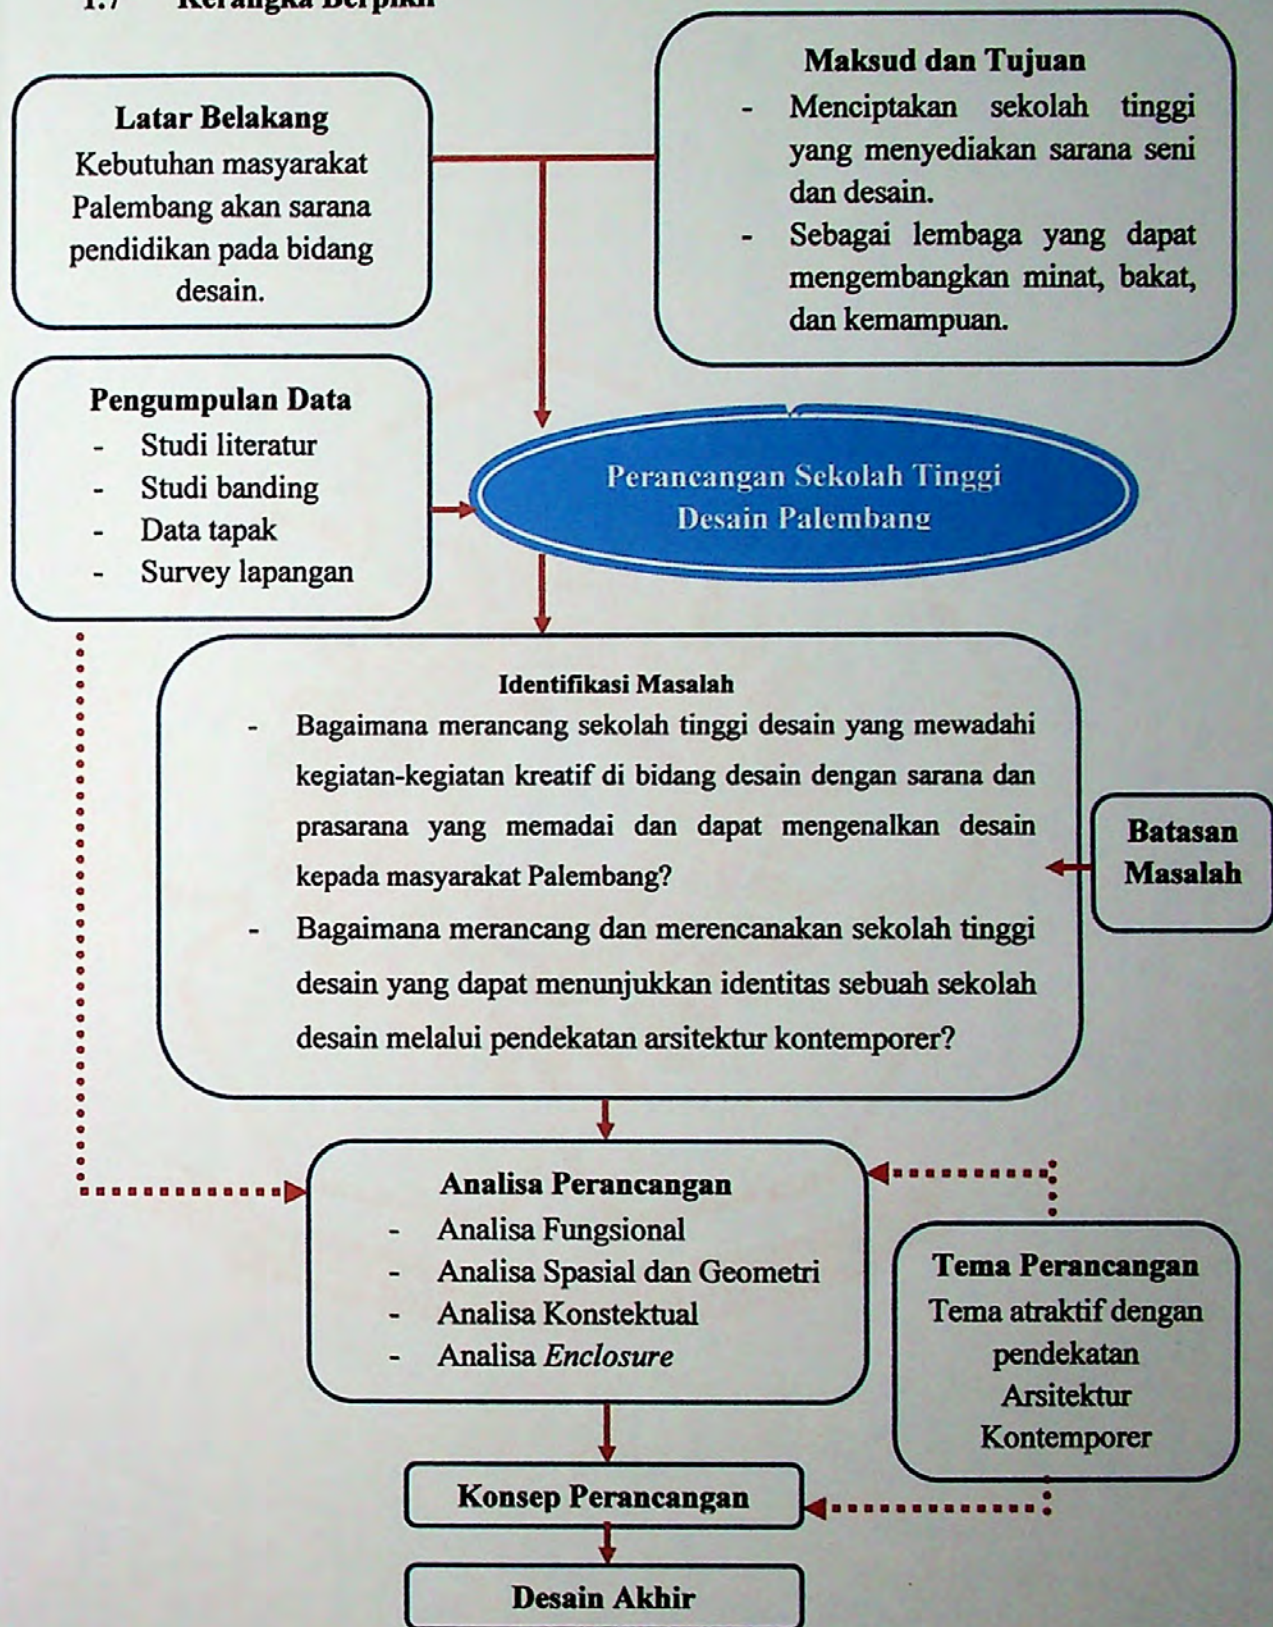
1.7 Kerangka Berpikir

Latar Belakang
Kebutuhan masyarakat Palembang akan sarana pendidikan pada bidang desain.

Maksud dan Tujuan
- Menciptakan sekolah tinggi yang menyediakan sarana seni dan desain.
- Sebagai lembaga yang dapat mengembangkan minat, bakat, dan kemampuan.

Pengumpulan Data
- Studi literatur
- Studi banding
- Data tapak
- Survey lapangan

Perancangan Sekolah Tinggi Desain Palembang

Identifikasi Masalah
- Bagaimana merancang sekolah tinggi desain yang mewadahi kegiatan-kegiatan kreatif di bidang desain dengan sarana dan prasarana yang memadai dan dapat mengenalkan desain kepada masyarakat Palembang?
- Bagaimana merancang dan merencanakan sekolah tinggi desain yang dapat menunjukkan identitas sebuah sekolah desain melalui pendekatan arsitektur kontemporer?

Batasan Masalah

Analisa Perancangan
- Analisa Fungsional
- Analisa Spasial dan Geometri
- Analisa Konstektual
- Analisa Enclosure

Tema Perancangan
Tema atraktif dengan pendekatan Arsitektur Kontemporer

Konsep Perancangan

Desain Akhir